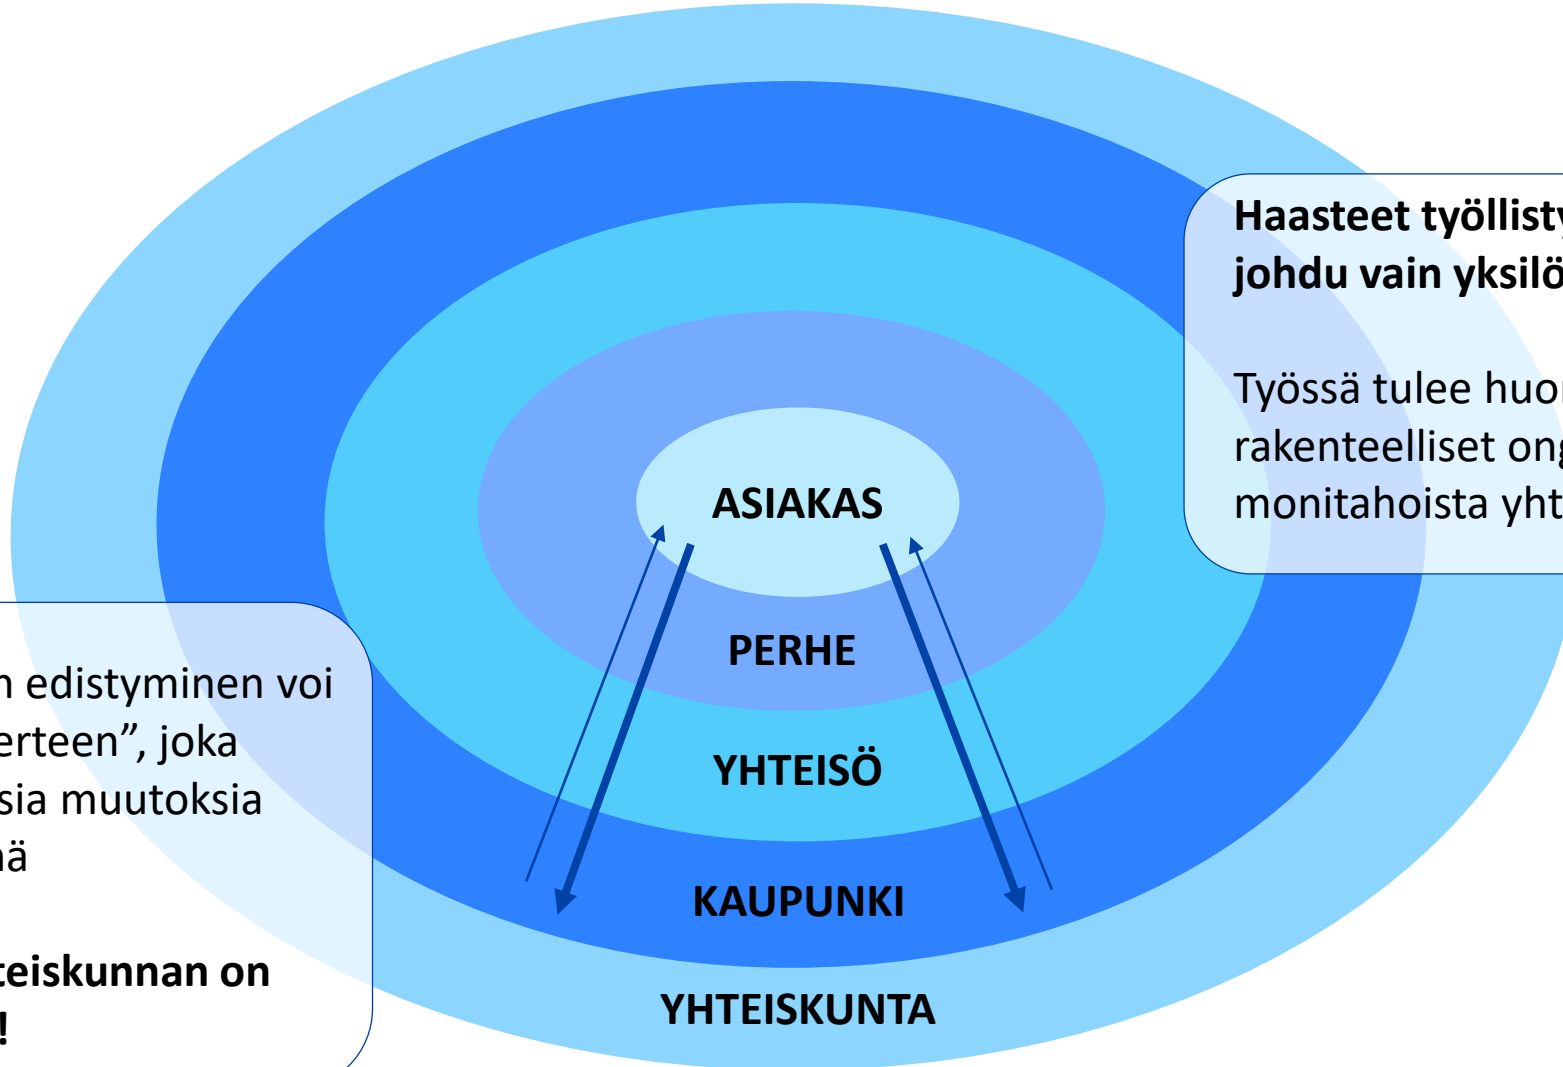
Haasteet työllisty
johdu vain yksilö

Työssä tulee huo
rakenteelliset ong
monitahoista yht

ASIAKAS

PERHE

YHTEISÖ

KAUPUNKI

YHTEISKUNTA

n edistyminen voi
erteen”, joka
sia muutoksia
nä

teiskunnan on
!